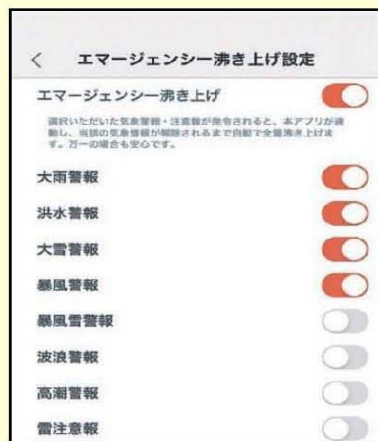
< エマージェンシー沸き上げ設定

エマージェンシー沸き上げ

選択いただいた気象警報・注意報が発令されると、本アプリが連動し、当該の気象情報が解除されるまで自動で全量沸き上げます。万一の場合も安心です。

大雨警報

洪水警報

大雪警報

暴風警報

暴風雪警報

波浪警報

高潮警報

雷注意報